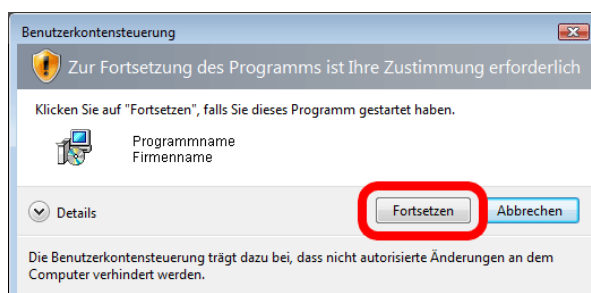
Benutzerkontensteuerung

Zur Fortsetzung des Programms ist Ihre Zustimmung erforderlich

Klicken Sie auf "Fortsetzen", falls Sie dieses Programm gestartet haben.

Programmname
Firmenname

Details

Fortsetzen

Abbrechen

Die Benutzerkontensteuerung trägt dazu bei, dass nicht autorisierte Änderungen an dem Computer verhindert werden.